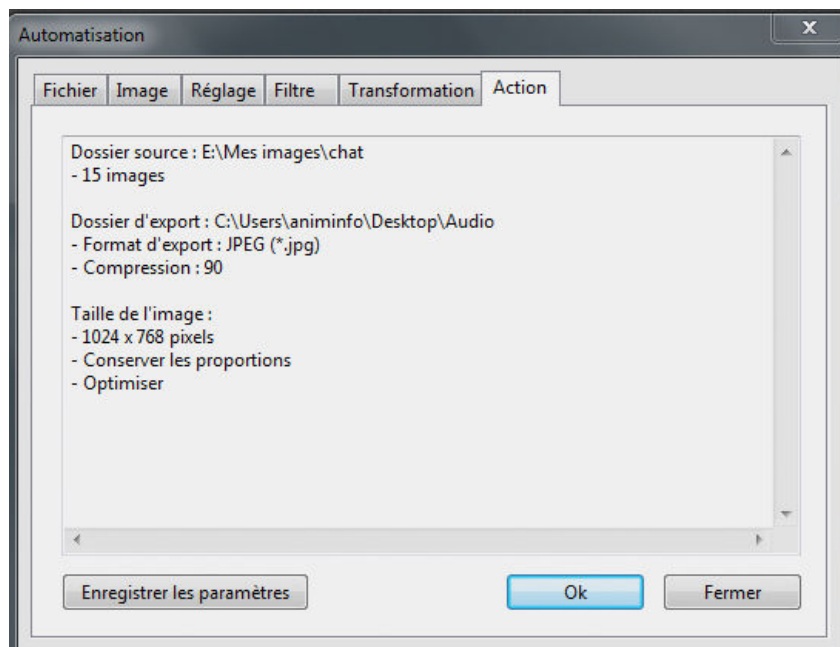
Automatisation

x

Fichier | Image | Réglage | Filtre | Transformation | Action

Dossier source : E:\Mes images\chat
- 15 images

Dossier d'export : C:\Users\animinfo\Desktop\Audio
- Format d'export : JPEG (*.jpg)
- Compression : 90

Taille de l'image :
- 1024 x 768 pixels
- Conserver les proportions
- Optimiser

Enregistrer les paramètres

Ok

Fermer